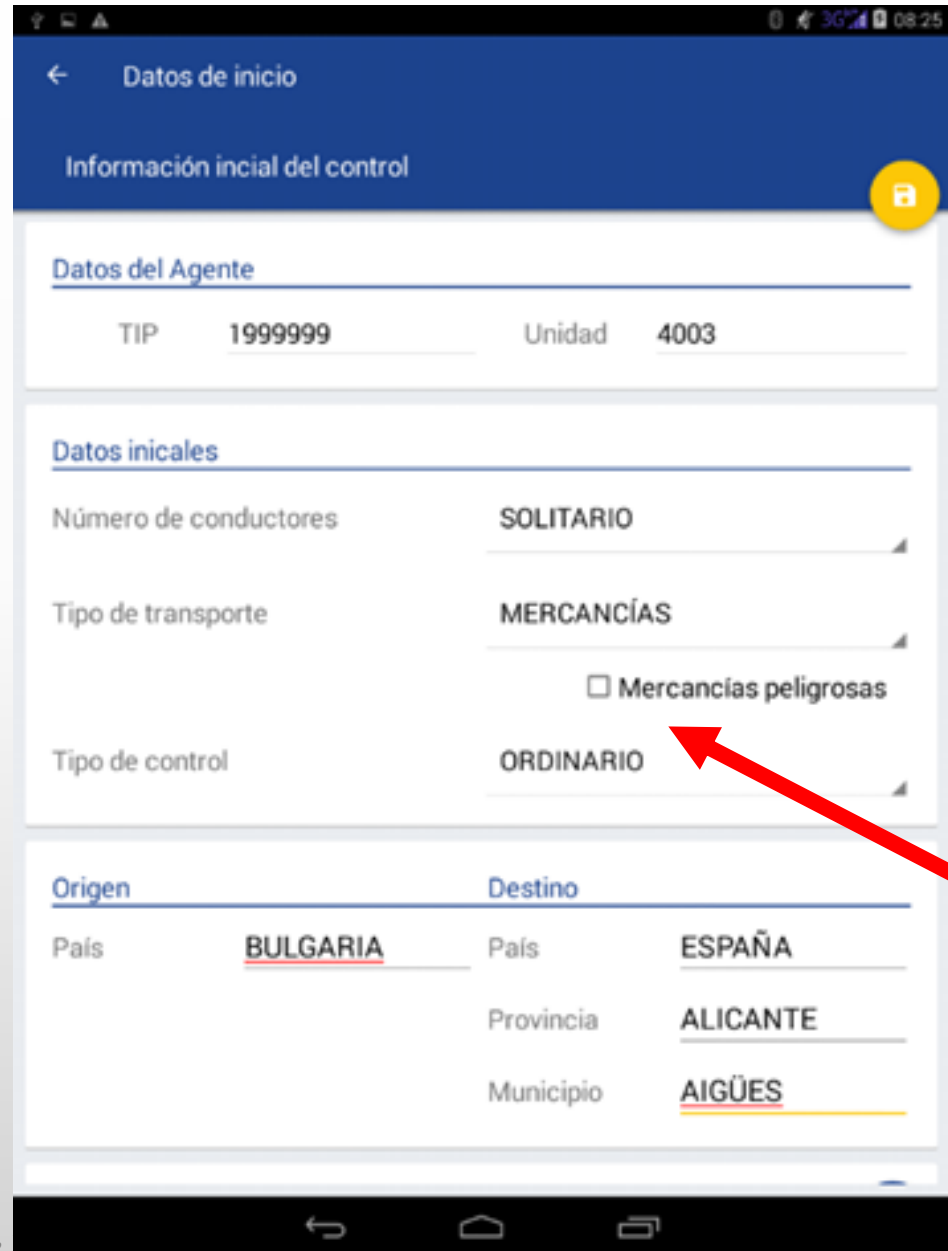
3G 08:25

Datos de inicio

Información incial del control

Datos del Agente

TIP 1999999 Unidad 4003

Datos inicales

Número de conductores SOLITARIO

Tipo de transporte MERCANCÍAS

☐ Mercancías peligrosas

Tipo de control ORDINARIO

Origen

País BULGARIA

Destino

País ESPAÑA

Provincia ALICANTE

Municipio AIGÜES